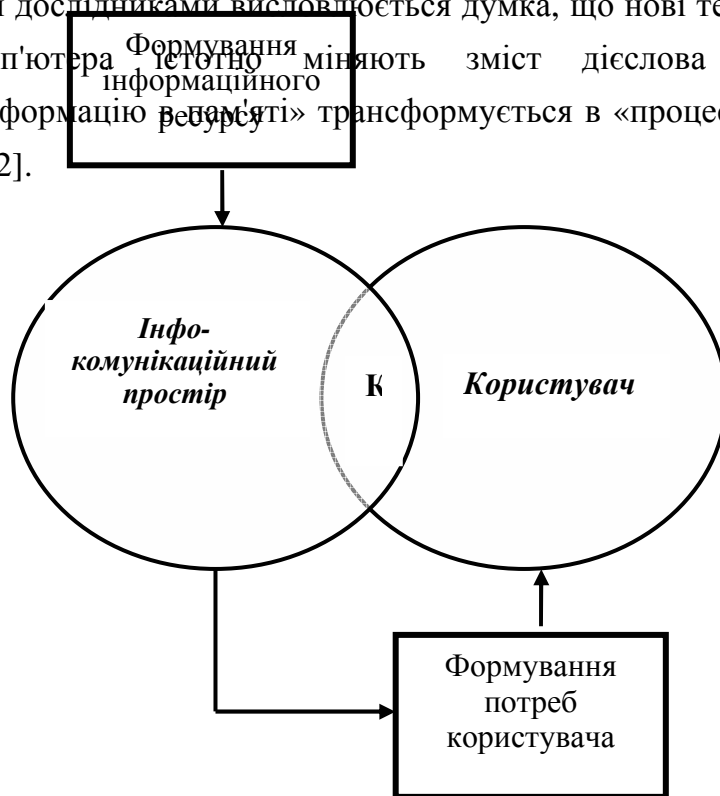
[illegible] дослідниками висловлюється думка, що нові те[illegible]
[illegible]п'ютера істотно міняють зміст дієслова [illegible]
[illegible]формацію в пам'яті» трансформується в «процес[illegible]
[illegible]2].

Формування інформаційного ресурсу

Інфо-комунікаційний простір

К

Користувач

Формування потреб користувача